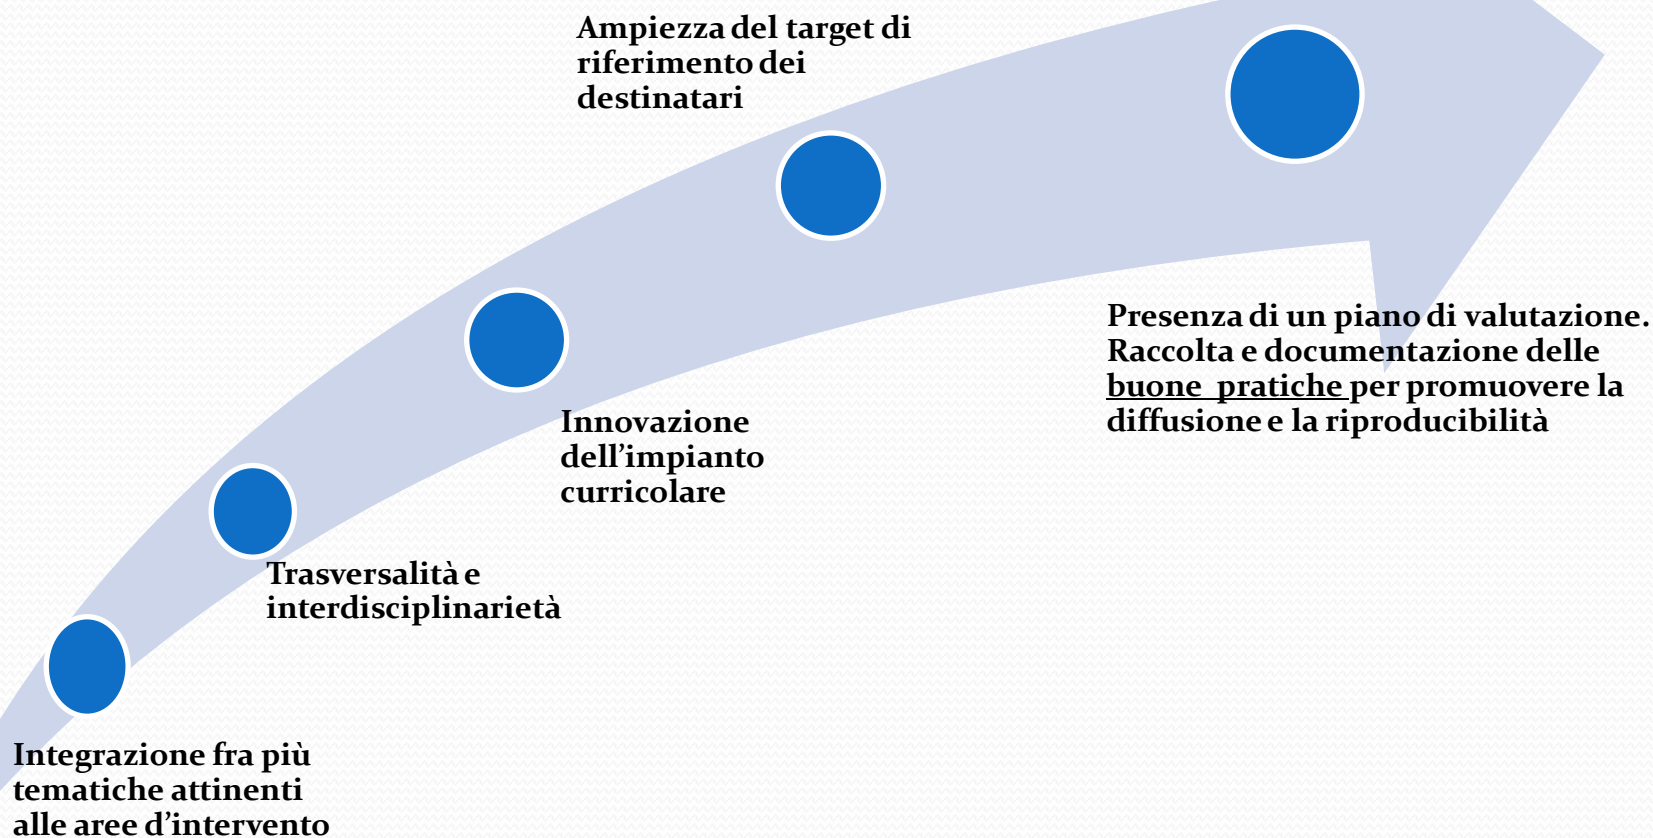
Ampiezza del target di riferimento dei destinatari

Presenza di un piano di valutazione. Raccolta e documentazione delle buone pratiche per promuovere la diffusione e la riproducibilità

Innovazione dell'impianto curricolare

Trasversalità e interdisciplinarietà

Integrazione fra più tematiche attinenti alle aree d'intervento